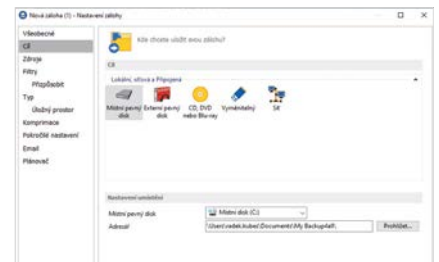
Nová záloha (1) - Nastavení zálohy

Všeobecné
Cíl
Zdroje
Filtry
Přizpůsobit
Typ
Úložný prostor
Komprimace
Pokročilé nastavení
Email
Plánovač

Kde chcete uložit svou zálohu?

Cíl

Lokální, síťová a Připojená

Místní pevný disk
Externí pevný disk
CD, DVD nebo Blu-ray
Vyměnitelný
Síť

Nastavení umístění

Místní pevný disk
Místní disk (C:)
Adresář
\Users\vedek.kubes\Documents\My Backups\Nelli\
Procházet...